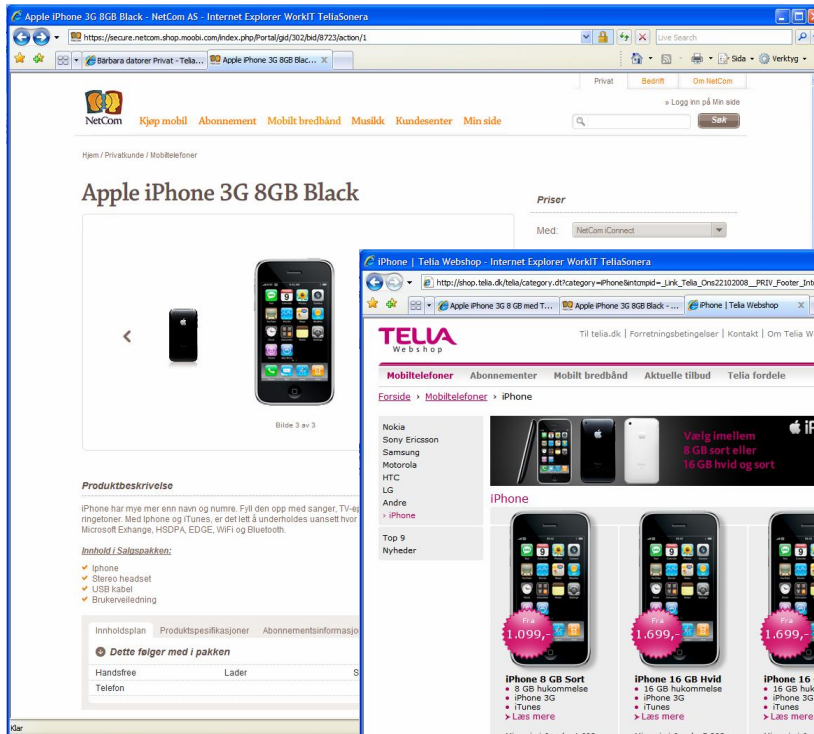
Apple iPhone 3G 8GB Black - NetCom AS - Internet Explorer WorkIT TeliaSonera

https://secure.netcom.shop.moobi.com/index.php/Portal/gid/302/bid/8723/action/1

Live Search

Bärbara datorer Privat - Telia... | Apple iPhone 3G 8GB Blac...

Sida · Verktyg ·

Privat | Bedrift | Om NetCom

» Logg inn på Min side

NetCom

Kjøp mobil | Abonnement | Mobilt bredbånd | Musikk | Kundesenter | Min side

Søk

Hjem / Privatkunde / Mobiltelefoner

Apple iPhone 3G 8GB Black

Priser

Med: NetCom iConnect

Bilde 3 av 3

Produktbeskrivelse

iPhone har mye mer enn navn og numre. Fyll den opp med sanger, TV-ep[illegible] ringetoner. Med Iphone og iTunes, er det lett å underholdes uansett hvor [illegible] Microsoft Exhange, HSDPA, EDGE, WiFi og Bluetooth.

Innhold i Salgspakken:

Iphone
Stereo headset
USB kabel
Brukerveiledning

Innholdsplan | Produktspesifikasjoner | Abonnementsinformasjo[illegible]

Dette følger med i pakken

Handsfree | Lader | S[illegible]
Telefon

Klar

iPhone | Telia Webshop - Internet Explorer WorkIT TeliaSonera

http://shop.telia.dk/telia/category.dt?category=iPhone&intcmpid=_Link_Telia_Ons22102008__PRIV_Footer_Int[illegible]

Apple iPhone 3G 8 GB med T... | Apple iPhone 3G 8GB Black - ... | iPhone | Telia Webshop

TELIA Webshop

Til telia.dk | Forretningsbetingelser | Kontakt | Om Telia W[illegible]

Mobiltelefoner | Abonnementer | Mobilt bredbånd | Aktuelle tilbud | Telia fordele

Forside › Mobiltelefoner › iPhone

Nokia
Sony Ericsson
Samsung
Motorola
HTC
LG
Andre
› iPhone

Top 9
Nyheder

Vælg imellem 8 GB sort eller 16 GB hvid og sort

iPhone

Fra 1.099,-

Fra 1.699,-

Fra 1.699,-

iPhone 8 GB Sort
• 8 GB hukommelse
• iPhone 3G
• iTunes
› Læs mere

iPhone 16 GB Hvid
• 16 GB hukommelse
• iPhone 3G
• iTunes
› Læs mere

iPhone 16 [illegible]
• 16 GB hu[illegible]
• iPhone 3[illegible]
• iTunes
› Læs mere